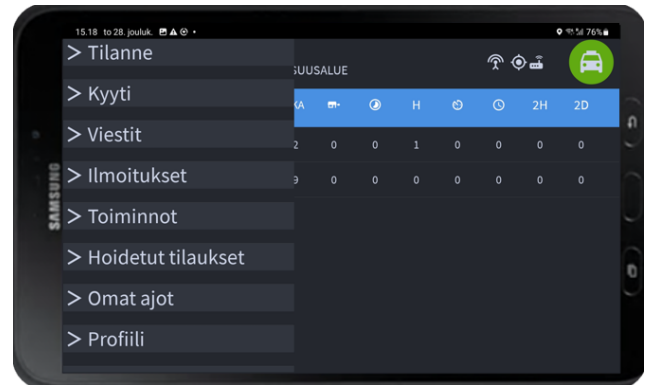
15.18 to 28. jouluk.

76%

SAMSUNG

> Tilanne

> Kyyti

> Viestit

> Ilmoitukset

> Toiminnot

> Hoidetut tilaukset

> Omat ajot

> Profiili

SUUSALUE

| KA |  |  | H |  |  | 2H | 2D |
|---|---|---|---|---|---|---|---|
| 2 | 0 | 0 | 1 | 0 | 0 | 0 | 0 |
| 9 | 0 | 0 | 0 | 0 | 0 | 0 | 0 |